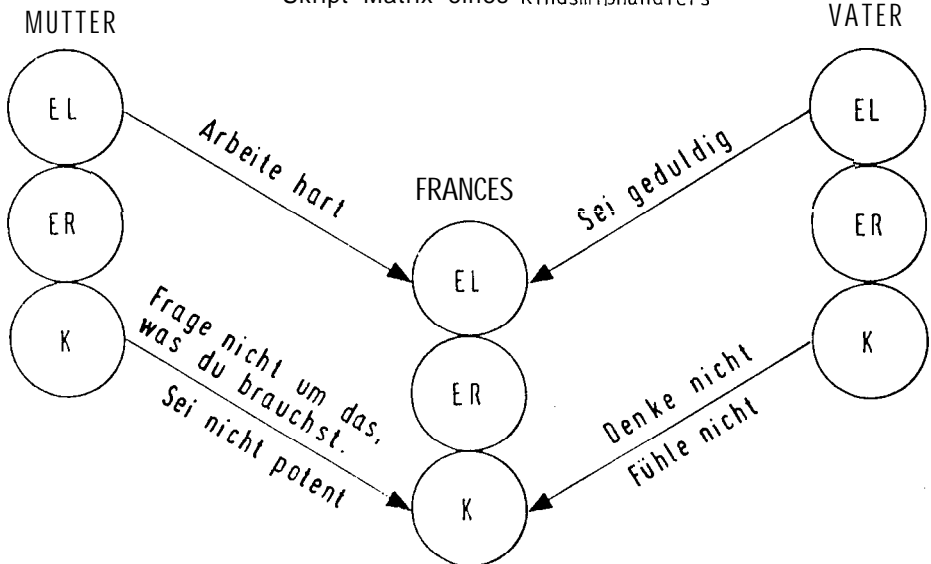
Skript-Matrix eines Kindsmißhandlers

MUTTER

EL

ER

K

VATER

EL

ER

K

FRANCES

EL

ER

K

Arbeite hart

Sei geduldig

Frage nicht um das, was du brauchst.

Sei nicht potent

Denke nicht

Fühle nicht